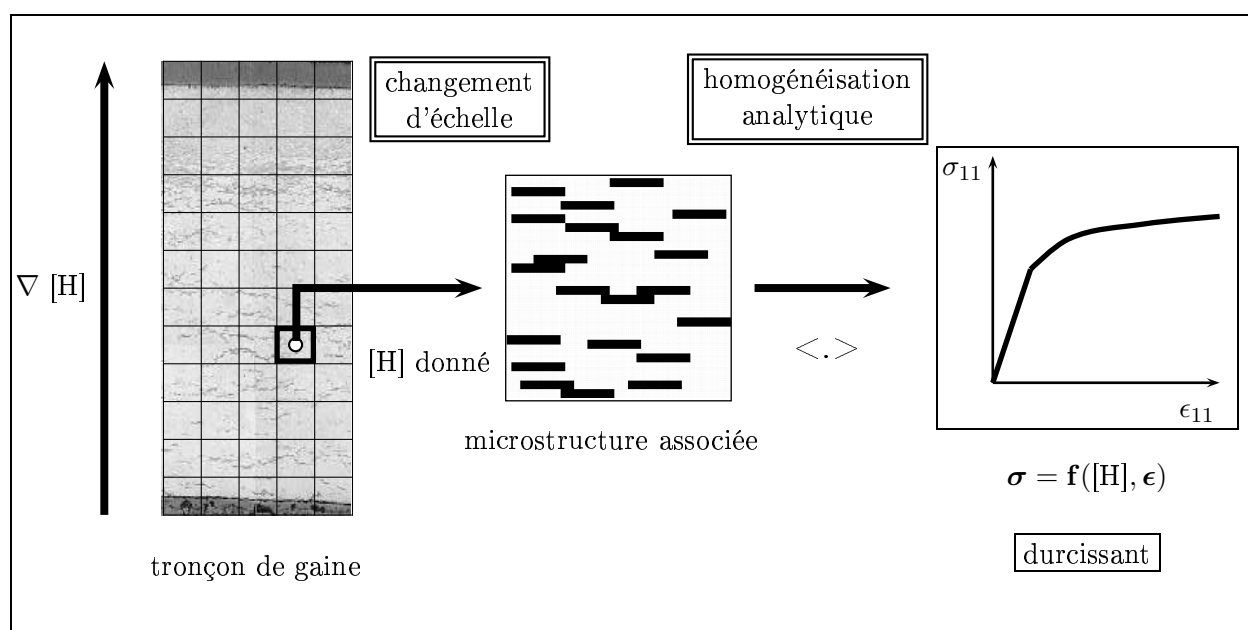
changement d'échelle

homogénéisation analytique

$\nabla$ [H]

[H] donné

$<.>$

$\sigma_{11}$

$\epsilon_{11}$

microstructure associée

$\boldsymbol{\sigma} = \mathbf{f}([\mathrm{H}], \boldsymbol{\epsilon})$

tronçon de gaine

durcissant